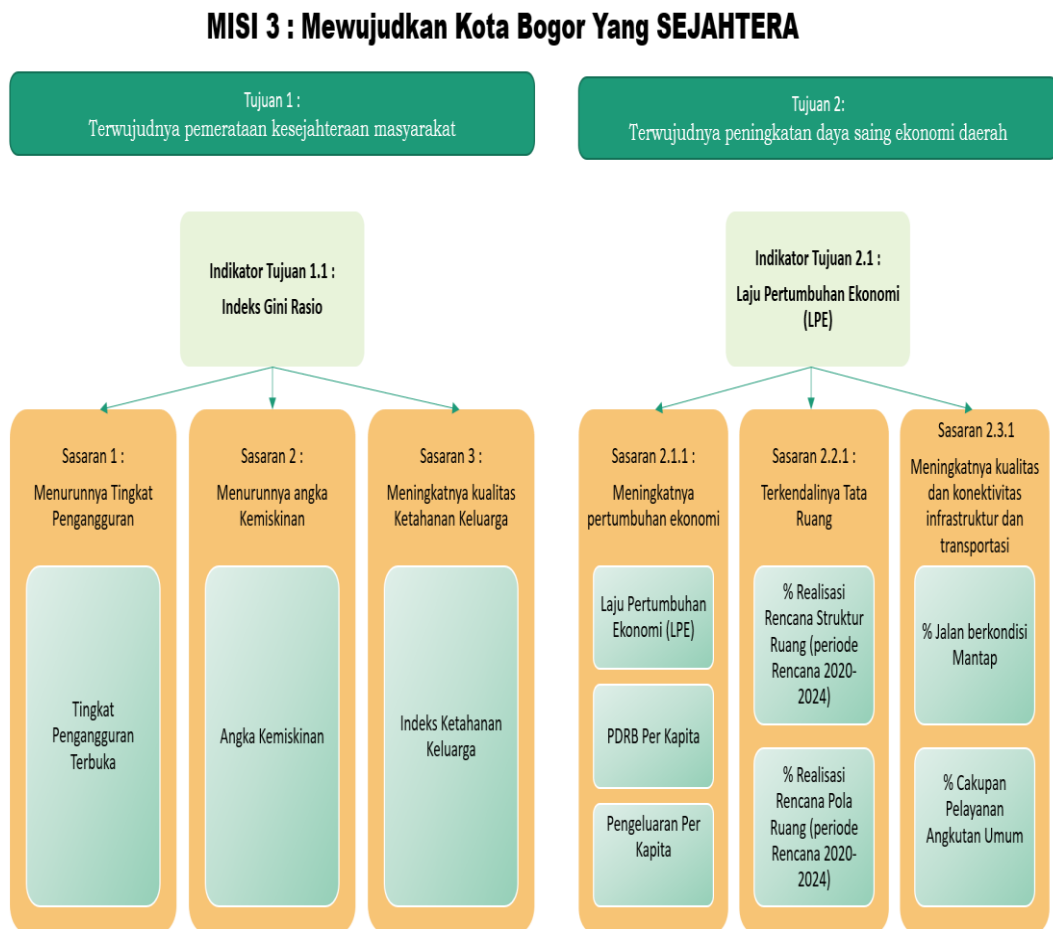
MISI 3 : Mewujudkan Kota Bogor Yang SEJAHTERA

Tujuan 1 :
Terwujudnya pemerataan kesejahteraan masyarakat

Indikator Tujuan 1.1 :
Indeks Gini Rasio

Sasaran 1 :
Menurunnya Tingkat Pengangguran

Tingkat Pengangguran Terbuka

Sasaran 2 :
Menurunnya angka Kemiskinan

Angka Kemiskinan

Sasaran 3 :
Meningkatnya kualitas Ketahanan Keluarga

Indeks Ketahanan Keluarga

Tujuan 2:
Terwujudnya peningkatan daya saing ekonomi daerah

Indikator Tujuan 2.1 :
Laju Pertumbuhan Ekonomi (LPE)

Sasaran 2.1.1 :
Meningkatnya pertumbuhan ekonomi

Laju Pertumbuhan Ekonomi (LPE)

PDRB Per Kapita

Pengeluaran Per Kapita

Sasaran 2.2.1 :
Terkendalinya Tata Ruang

% Realisasi Rencana Struktur Ruang (periode Rencana 2020-2024)

% Realisasi Rencana Pola Ruang (periode Rencana 2020-2024)

Sasaran 2.3.1
Meningkatnya kualitas dan konektivitas infrastruktur dan transportasi

% Jalan berkondisi Mantap

% Cakupan Pelayanan Angkutan Umum